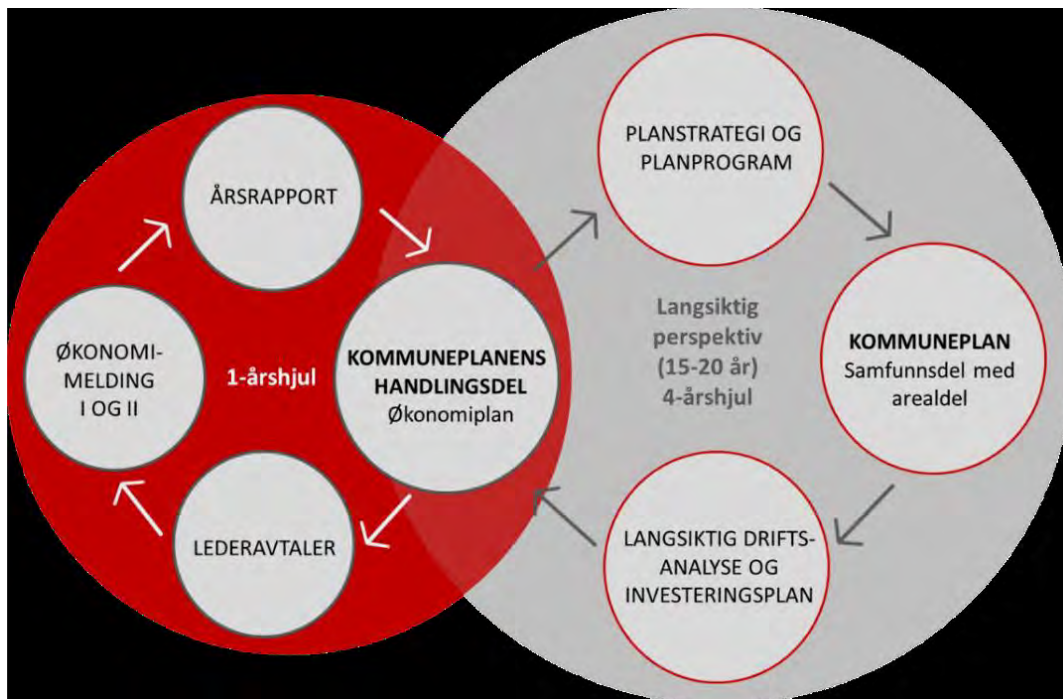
ÅRSRAPPORT

ØKONOMI-MELDING I OG II

1-årshjul

KOMMUNEPLANENS HANDLINGSDEL
Økonomiplan

LEDERAVTALER

PLANSTRATEGI OG PLANPROGRAM

Langsiktig perspektiv (15-20 år) 4-årshjul

KOMMUNEPLAN
Samfunnsdel med arealdel

LANGSIKTIG DRIFTS-ANALYSE OG INVESTERINGSPLAN